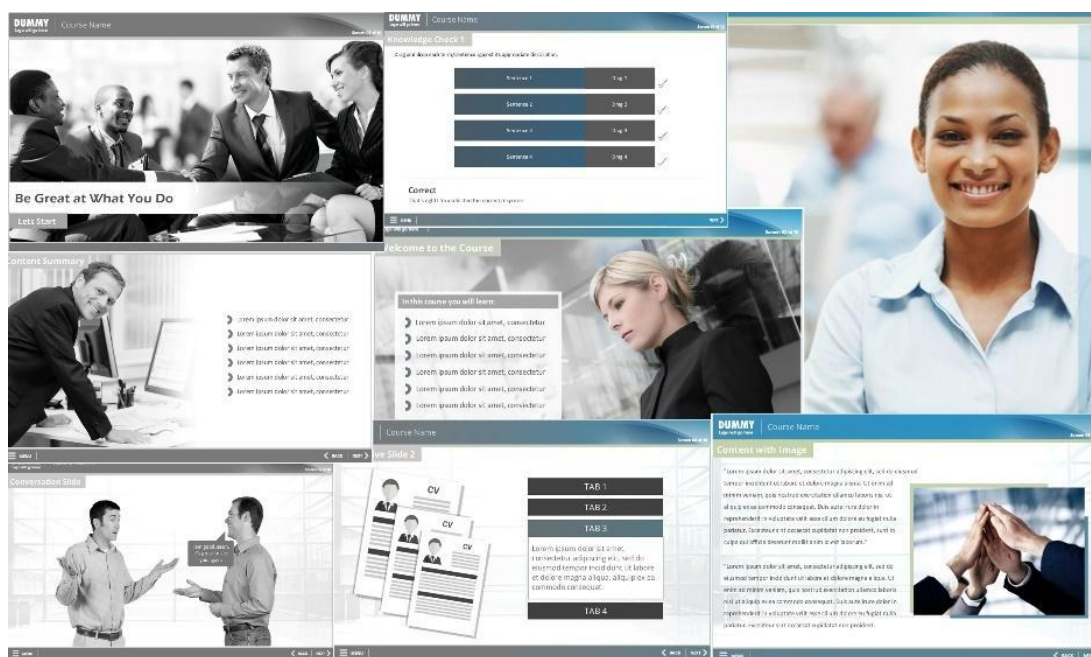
DUMMY Course Name

Be Great at What You Do

Lets Start

DUMMY Course Name

Knowledge Check 1

Drag and drop each sentence against its appropriate description.

| Sentence 1 | Drag 1 |
|---|---|
| Sentence 2 | Drag 2 |
| Sentence 3 | Drag 3 |
| Sentence 4 | Drag 4 |

Correct

That's right! You selected the correct response.

NEXT

Content Summary

Lorem ipsum dolor sit amet, consectetur
Lorem ipsum dolor sit amet, consectetur
Lorem ipsum dolor sit amet, consectetur
Lorem ipsum dolor sit amet, consectetur
Lorem ipsum dolor sit amet, consectetur
Lorem ipsum dolor sit amet, consectetur

Welcome to the Course

In this course you will learn:

Lorem ipsum dolor sit amet, consectetur
Lorem ipsum dolor sit amet, consectetur
Lorem ipsum dolor sit amet, consectetur
Lorem ipsum dolor sit amet, consectetur
Lorem ipsum dolor sit amet, consectetur
Lorem ipsum dolor sit amet, consectetur

MENU BACK NEXT

Course Name

Conversation Slide

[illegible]

ve Slide 2

CV
CV
CV

TAB 1
TAB 2
TAB 3
Lorem ipsum dolor sit amet, consectetur adipiscing elit, sed do eiusmod tempor incididunt ut labore et dolore magna aliqua, aliquip ex ea commodo consequat.
TAB 4

DUMMY Course Name

Content with Image

"Lorem ipsum dolor sit amet, consectetur adipiscing elit, sed do eiusmod tempor incididunt ut labore et dolore magna aliqua. Ut enim ad minim veniam, quis nostrud exercitation ullamco laboris nisi ut aliquip ex ea commodo consequat. Duis aute irure dolor in reprehenderit in voluptate velit esse cillum dolore eu fugiat nulla pariatur. Excepteur sint occaecat cupidatat non proident, sunt in culpa qui officia deserunt mollit anim id est laborum."

"Lorem ipsum dolor sit amet, consectetur adipiscing elit, sed do eiusmod tempor incididunt ut labore et dolore magna aliqua. Ut enim ad minim veniam, quis nostrud exercitation ullamco laboris nisi ut aliquip ex ea commodo consequat. Duis aute irure dolor in reprehenderit in voluptate velit esse cillum dolore eu fugiat nulla pariatur. Excepteur sint occaecat cupidatat non proident.

MENU BACK NEXT MENU BACK NEXT MENU BACK